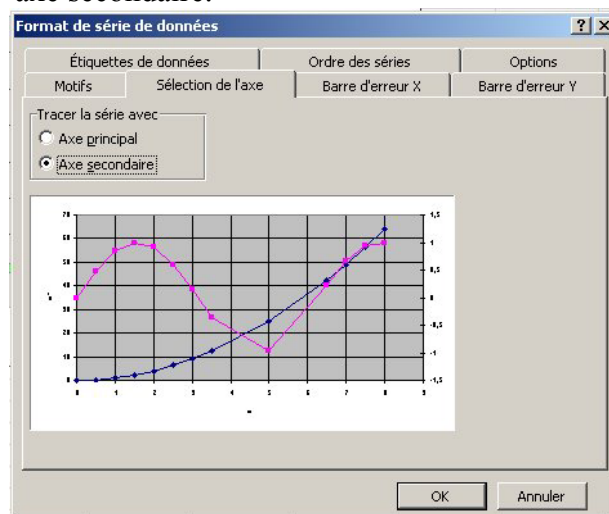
axe secondaire.

Format de série de données

?

X

Étiquettes de données

Ordre des séries

Options

Motifs

Sélection de l'axe

Barre d'erreur X

Barre d'erreur Y

Tracer la série avec

Axe principal

Axe secondaire

70

60

50

40

30

20

10

0

1,5

1

0,5

0

-0,5

-1

-1,5

0

1

2

3

4

5

6

7

8

9

OK

Annuler